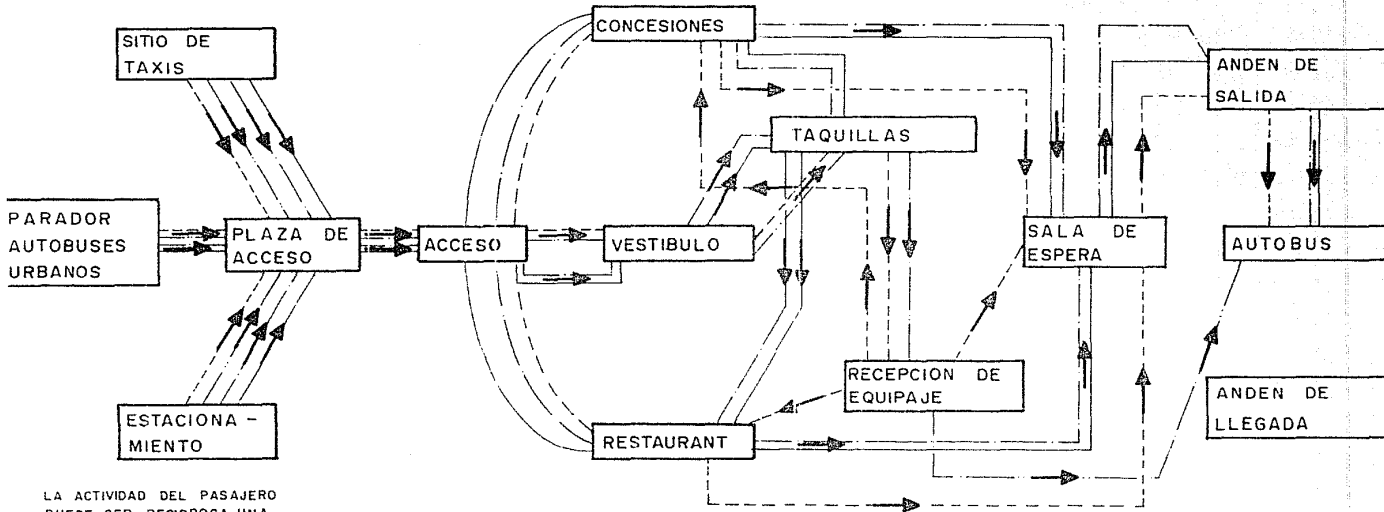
SITIO DE TAXIS

CONCESIONES

ANDEN DE SALIDA

TAQUILLAS

PARADOR AUTOBUSES URBANOS

PLAZA DE ACCESO

ACCESO

VESTIBULO

SALA DE ESPERA

AUTOBUS

RECEPCION DE EQUIPAJE

ANDEN DE LLEGADA

ESTACIONA - MIENTO

RESTAURANT

LA ACTIVIDAD DEL PASAJERO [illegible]